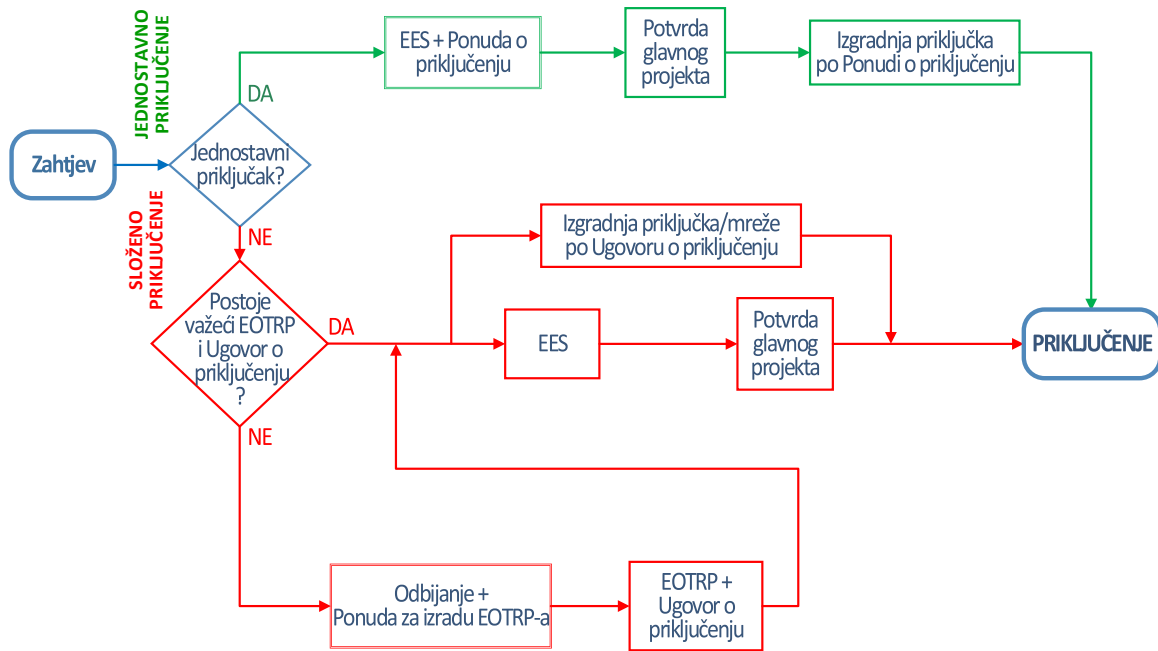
JEDNOSTAVNO PRIKLJUČENJE

EES + Ponuda o priključenju

Potvrda glavnog projekta

Izgradnja priključka po Ponudi o priključenju

DA

Zahtjev

Jednostavni priključak?

SLOŽENO PRIKLJUČENJE

NE

Izgradnja priključka/mreže po Ugovoru o priključenju

Postoje važeći EOTRP i Ugovor o priključenju ?

DA

EES

Potvrda glavnog projekta

PRIKLJUČENJE

NE

Odbijanje + Ponuda za izradu EOTRP-a

EOTRP + Ugovor o priključenju